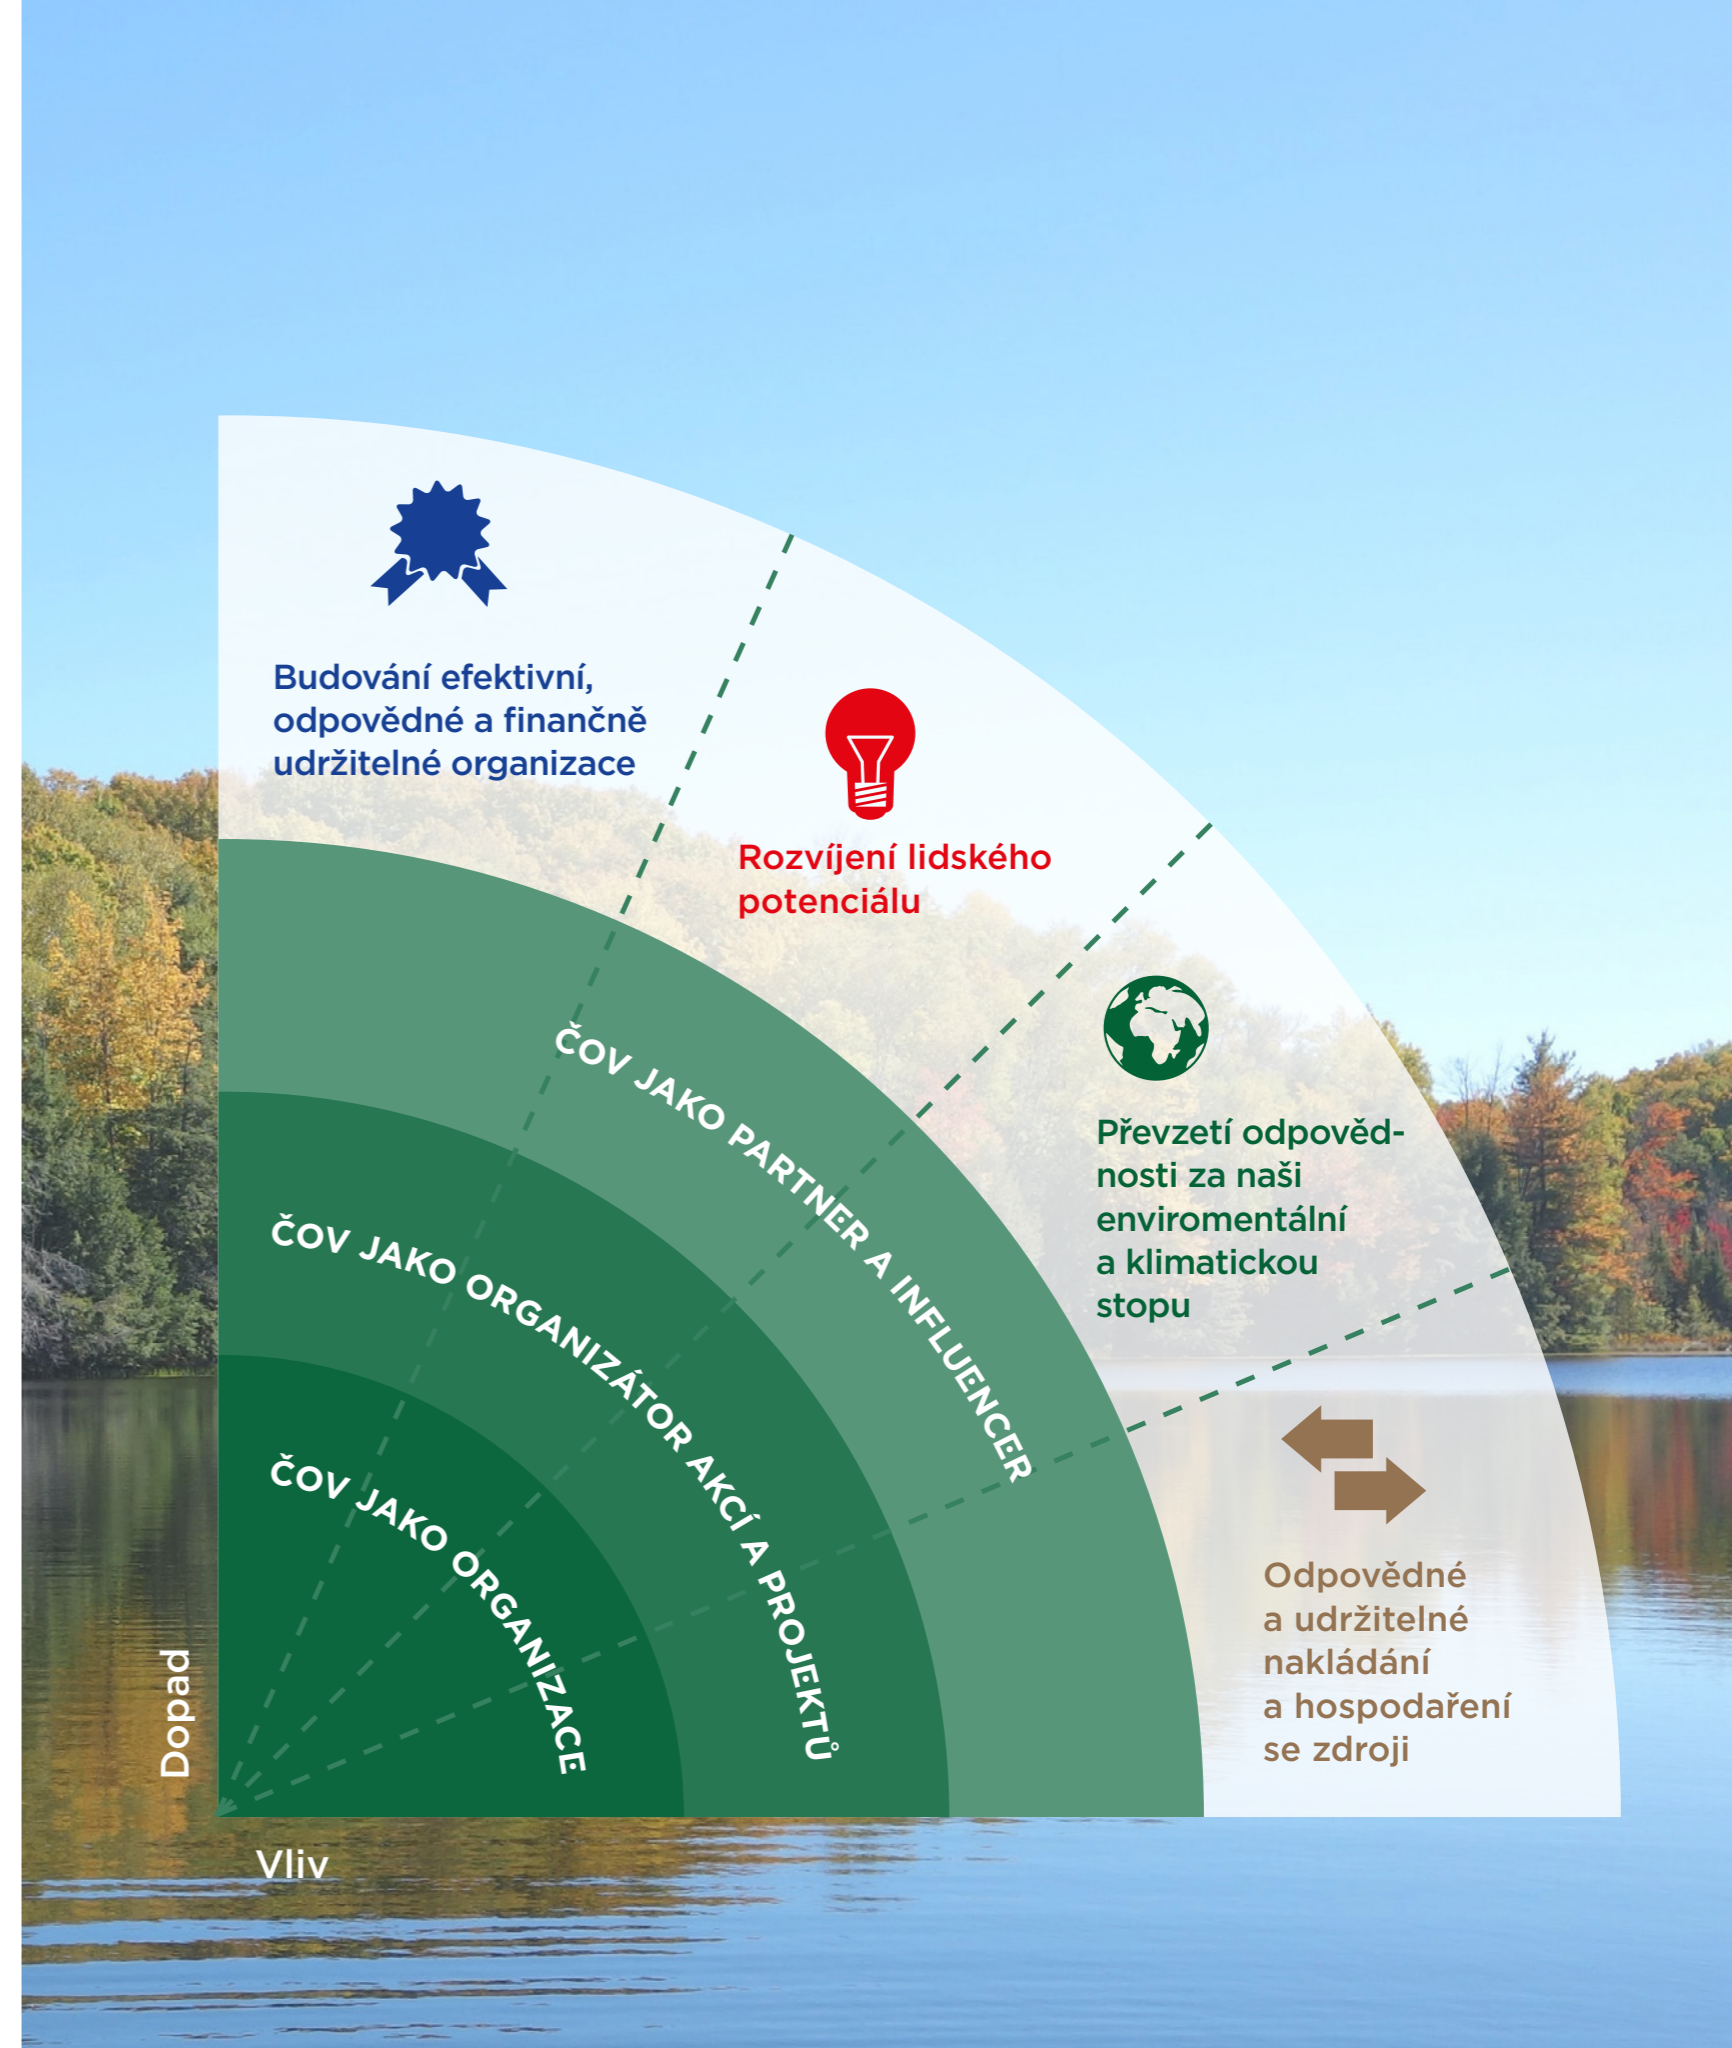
Budování efektivní, odpovědné a finančně udržitelné organizace

Rozvíjení lidského potenciálu

Převzetí odpovědnosti za naši enviromentální a klimatickou stopu

Odpovědné a udržitelné nakládání a hospodaření se zdroji

ČOV JAKO PARTNER A INFLUENCER

ČOV JAKO ORGANIZÁTOR AKCÍ A PROJEKTŮ

ČOV JAKO ORGANIZACE

Dopad

Vliv